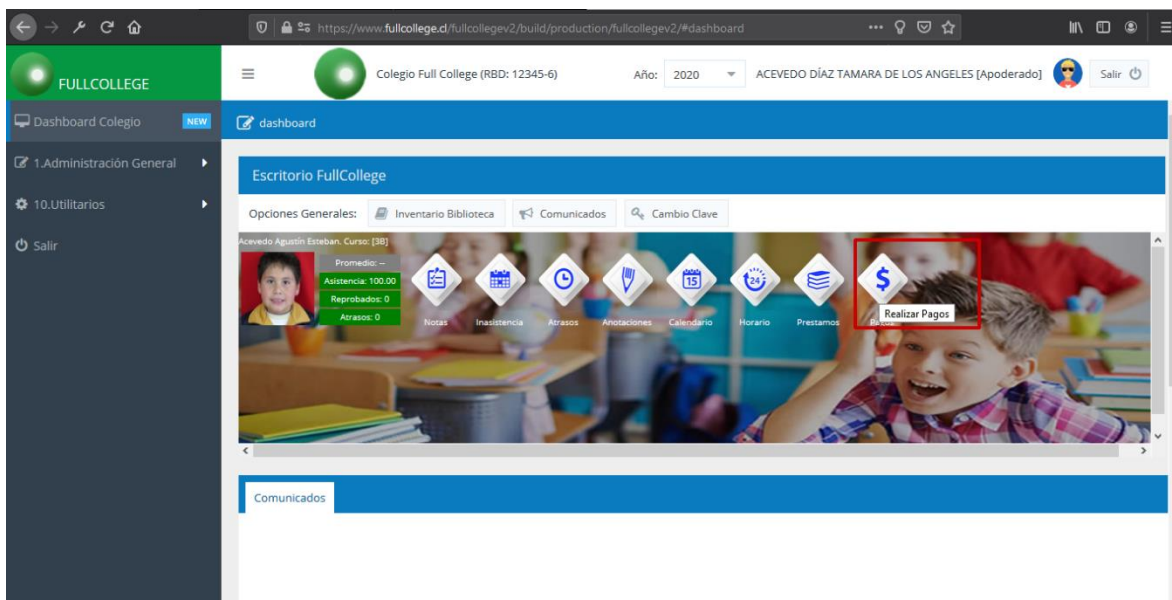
https://www.fullcollege.cl/fullcollegev2/build/production/fullcollegev2/#dashboard

FULLCOLLEGE

Colegio Full College (RBD: 12345-6)

Año: 2020

ACEVEDO DÍAZ TAMARA DE LOS ANGELES [Apoderado]

Salir

Dashboard Colegio NEW

1.Administración General

10.Utilitarios

Salir

dashboard

Escritorio FullCollege

Opciones Generales: Inventario Biblioteca Comunicados Cambio Clave

Acevedo Agustin Esteban. Curso: [3B]

Promedio: --

Asistencia: 100.00

Reprobados: 0

Atrasos: 0

Notas Inasistencia Atrasos Anotaciones Calendario Horario Prestamos Pagos

Realizar Pagos

Comunicados